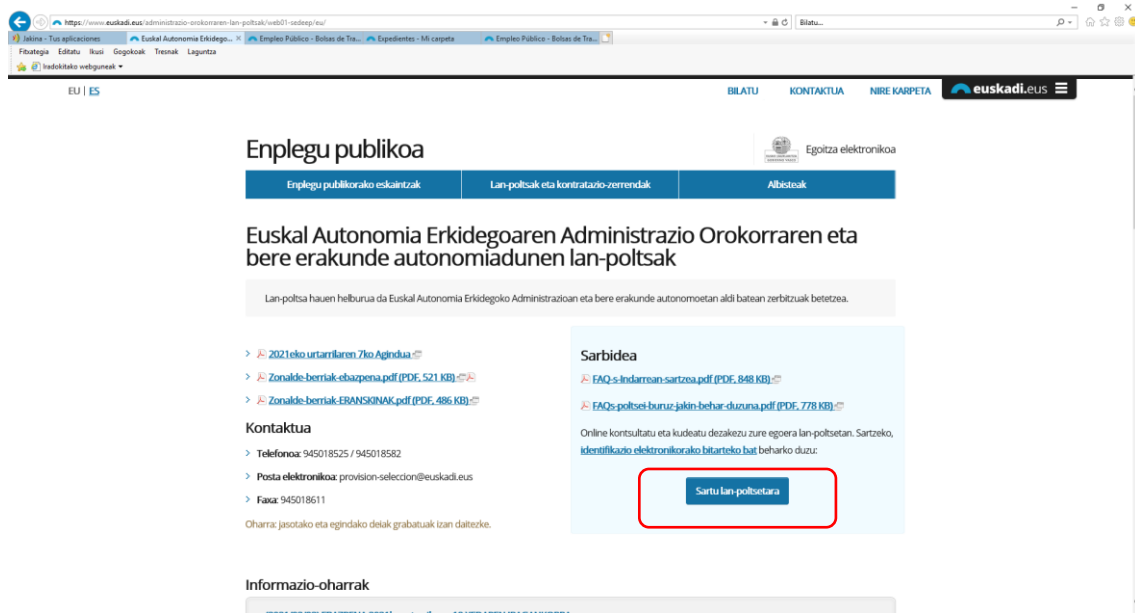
https://www.euskadi.eus/administrazio-orokorraren-lan-poltsak/web01-sedeep/eu/

Bilatu...

Jakina - Tus aplicaciones
Euskal Autonomia Erkidego...
Empleo Público - Bolsas de Tra...
Expedientes - Mi carpeta
Empleo Público - Bolsas de Tra...

Fitxategia Editatu Ikusi Gogokoak Tresnak Laguntza

Iradokitako webguneak

EU | ES

BILATU KONTAKTUA NIRE KARPETA euskadi.eus

Enplegu publikoa

Egoitza elektronikoa

Enplegu publikorako eskaintzak
Lan-poltsak eta kontratazio-zerrendak
Albisteak

Euskal Autonomia Erkidegoaren Administrazio Orokorraren eta bere erakunde autonomiadunen lan-poltsak

Lan-poltsa hauen helburua da Euskal Autonomia Erkidegoko Administrazioan eta bere erakunde autonomoetan aldi batean zerbitzuak betetzea.

2021eko urtarrilaren 7ko Agindua

Zonalde-berriak-ebazpena.pdf (PDF, 521 KB)

Zonalde-berriak-ERANSKINAK.pdf (PDF, 486 KB)

Kontaktua

Telefonoa: 945018525 / 945018582

Posta elektronikoa: provision-seleccion@euskadi.eus

Faxa: 945018611

Oharra: jasotako eta egindako deiak grabatuak izan daitezke.

Sarbidea

FAQ-s-Indarrean-sartzea.pdf (PDF, 848 KB)

FAQs-poltsei-buruz-jakin-behar-duzuna.pdf (PDF, 778 KB)

Online kontsultatu eta kudeatu dezakezu zure egoera lan-poltsetan. Sartzeko, identifikazio elektronikorako bitarteko bat beharko duzu:

Sartu lan-poltsetara

Informazio-oharrak